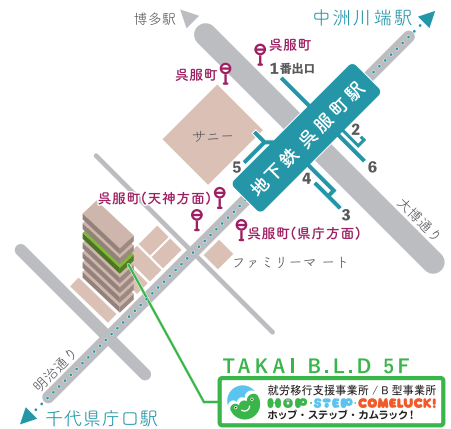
博多駅

中洲川端駅

呉服町

呉服町

1番出口

サニー

地下鉄 呉服町駅

2

5

6

4

3

大博通り

呉服町(天神方面)

呉服町(県庁方面)

ファミリーマート

明治通り

千代県庁口駅

TAKAI B.L.D 5F

就労移行支援事業所 / B型事業所

HOP·STEP·COMELUCK!

ホップ・ステップ・カムラック!